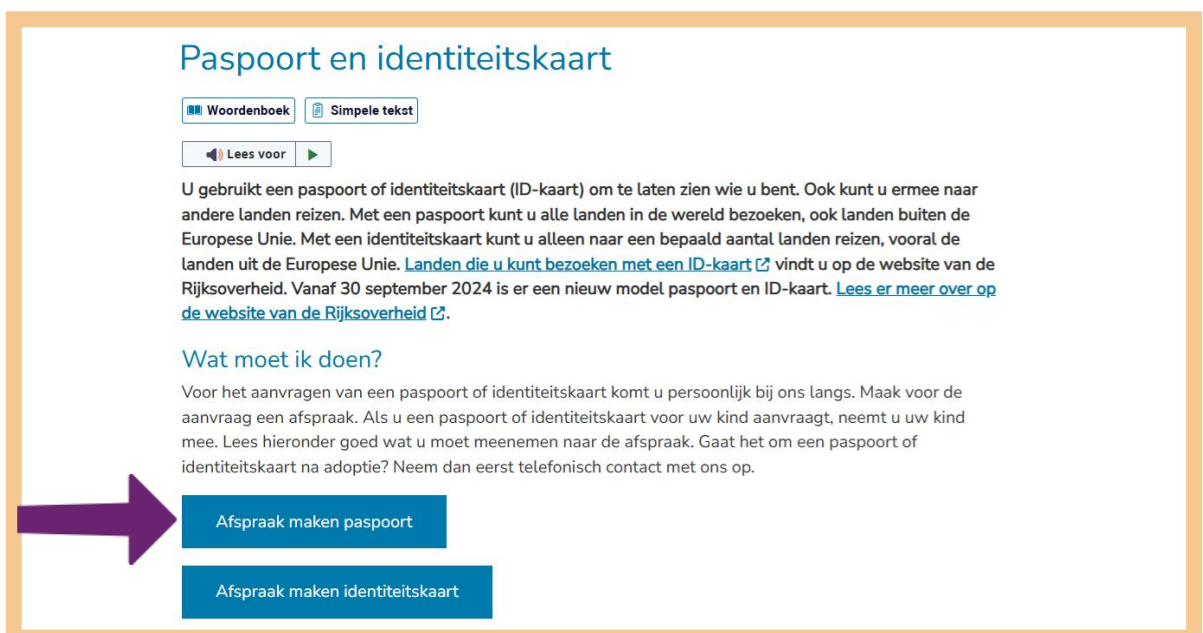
Paspoort en identiteitskaart

Woordenboek

Simpele tekst

Lees voor

U gebruikt een paspoort of identiteitskaart (ID-kaart) om te laten zien wie u bent. Ook kunt u ermee naar andere landen reizen. Met een paspoort kunt u alle landen in de wereld bezoeken, ook landen buiten de Europese Unie. Met een identiteitskaart kunt u alleen naar een bepaald aantal landen reizen, vooral de landen uit de Europese Unie. Landen die u kunt bezoeken met een ID-kaart vindt u op de website van de Rijksoverheid. Vanaf 30 september 2024 is er een nieuw model paspoort en ID-kaart. Lees er meer over op de website van de Rijksoverheid.

Wat moet ik doen?

Voor het aanvragen van een paspoort of identiteitskaart komt u persoonlijk bij ons langs. Maak voor de aanvraag een afspraak. Als u een paspoort of identiteitskaart voor uw kind aanvraagt, neemt u uw kind mee. Lees hieronder goed wat u moet meenemen naar de afspraak. Gaat het om een paspoort of identiteitskaart na adoptie? Neem dan eerst telefonisch contact met ons op.

Afspraak maken paspoort

Afspraak maken identiteitskaart